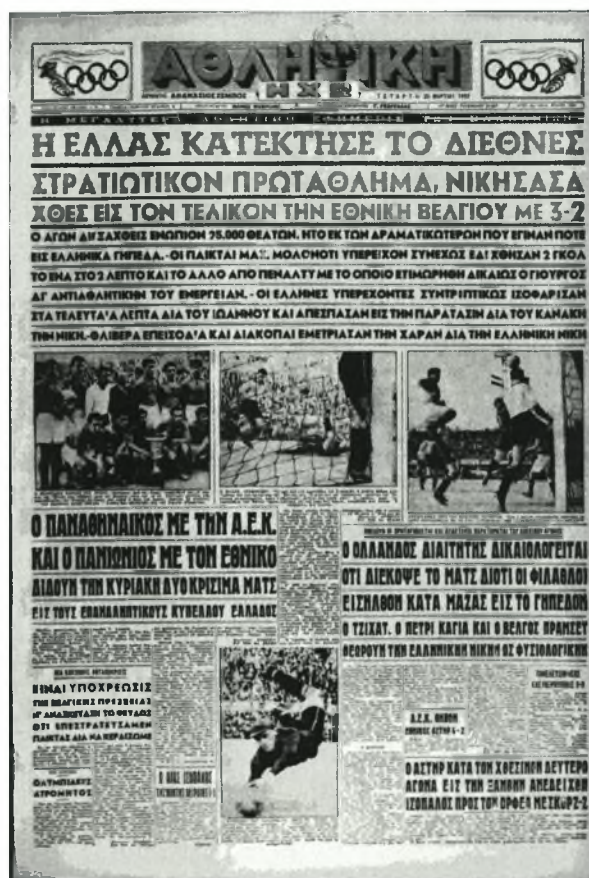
ΑΘΛΗΤΙΚΗ
ΗΧΩ

Η ΜΕΓΑΛΥΤΕΡΑ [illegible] ΕΦΗΜΕΡΙΣ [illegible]

Η ΕΛΛΑΣ ΚΑΤΕΚΤΗΣΕ ΤΟ ΔΙΕΘΝΕΣ ΣΤΡΑΤΙΩΤΙΚΟΝ ΠΡΩΤΑΘΛΗΜΑ, ΝΙΚΗΣΑΣΑ ΧΘΕΣ ΕΙΣ ΤΟΝ ΤΕΛΙΚΟΝ ΤΗΝ ΕΘΝΙΚΗ ΒΕΛΓΙΟΥ ΜΕ 3-2

Ο ΑΓΩΝ ΔΙΕΞΑΧΘΕΙΣ ΕΝΩΠΙΟΝ 25.000 ΘΕΑΤΩΝ, ΗΤΟ ΕΚ ΤΩΝ ΔΡΑΜΑΤΙΚΩΤΕΡΩΝ ΠΟΥ ΕΓΙΝΑΝ ΠΟΤΕ ΕΙΣ ΕΛΛΗΝΙΚΑ ΓΗΠΕΔΑ.-ΟΙ ΠΑΙΚΤΑΙ ΜΑΣ, ΜΟΛΟΝΟΤΙ ΥΠΕΡΕΙΧΟΝ ΣΥΝΕΧΩΣ ΕΔΕΧΘΗΣΑΝ 2 ΓΚΟΛ ΤΟ ΕΝΑ ΣΤΟ 2 ΛΕΠΤΟ ΚΑΙ ΤΟ ΑΛΛΟ ΑΠΟ ΠΕΝΑΛΤΥ ΜΕ ΤΟ ΟΠΟΙΟ ΕΤΙΜΩΡΗΘΗ ΑΔΙΚΩΣ Ο ΓΙΟΥΡΓΟΣ ΑΓ ΑΝΤΙΑΘΛΗΤΙΚΗΝ ΤΟΥ ΕΝΕΡΓΕΙΑΝ.-ΟΙ ΕΛΛΗΝΕΣ ΥΠΕΡΕΧΟΝΤΕΣ ΣΥΝΤΡΙΠΤΙΚΩΣ ΙΣΟΦΑΡΙΣΑΝ ΣΤΑ ΤΕΛΕΥΤΑΙΑ ΛΕΠΤΑ ΔΙΑ ΤΟΥ ΙΩΑΝΝΟΥ ΚΑΙ ΑΠΕΣΠΑΣΑΝ ΕΙΣ ΤΗΝ ΠΑΡΑΤΑΣΙΝ ΔΙΑ ΤΟΥ ΚΑΝΑΚΗ ΤΗΝ ΝΙΚΗ.-ΘΛΙΒΕΡΑ ΕΠΕΙΣΟΔΙΑ ΚΑΙ ΔΙΑΚΟΠΑΙ ΕΜΕΤΡΙΑΣΑΝ ΤΗΝ ΧΑΡΑΝ ΔΙΑ ΤΗΝ ΕΛΛΗΝΙΚΗ ΝΙΚΗ

Ο ΠΑΝΑΘΗΝΑΙΚΟΣ ΜΕ ΤΗΝ Α.Ε.Κ. ΚΑΙ Ο ΠΑΝΙΩΝΙΟΣ ΜΕ ΤΟΝ ΕΘΝΙΚΟ
ΔΙΕΞΟΥΝ ΤΗΝ ΚΥΡΙΑΚΗ ΔΥΟ ΚΡΙΣΙΜΑ ΜΑΤΣ
ΕΙΣ ΤΟΥΣ ΕΠΑΝΑΛΗΠΤΙΚΟΥΣ ΚΥΠΕΛΛΟΥ ΕΛΛΑΔΟΣ

Ο ΟΛΛΑΝΔΟΣ ΔΙΑΙΤΗΤΗΣ ΔΙΚΑΙΟΛΟΓΕΙΤΑΙ
ΟΤΙ ΔΙΕΚΟΨΕ ΤΟ ΜΑΤΣ ΔΙΟΤΙ ΟΙ ΦΙΛΑΘΛΟΙ ΕΙΣΗΛΘΟΝ ΚΑΤΑ ΜΑΖΑΣ ΕΙΣ ΤΟ ΓΗΠΕΔΟΝ
Ο ΤΣΙΧΑΤ, Ο ΠΕΤΡΙ ΚΑΓΙΑ ΚΑΙ Ο ΒΕΛΓΟΣ ΠΡΑΝΣΕΤ ΘΕΩΡΟΥΝ ΤΗΝ ΕΛΛΗΝΙΚΗ ΝΙΚΗ ΩΣ ΦΥΣΙΟΛΟΓΙΚΗΝ

ΕΙΝΑΙ ΥΠΟΧΡΕΩΣΙΣ
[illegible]

Α.Ε.Κ. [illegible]

Ο ΑΣΤΗΡ ΚΑΤΑ ΤΟΝ ΧΘΕΣΙΝΟΝ ΔΕΥΤΕΡΟ ΑΓΩΝΑ ΕΙΣ ΤΗΝ ΞΑΝΘΗΝ ΑΝΕΔΕΙΧΘΗ ΙΣΟΠΑΛΟΣ ΠΡΟΣ ΤΟΝ ΟΡΦΕΑ ΜΕ ΣΚΟΡ 2-2

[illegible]